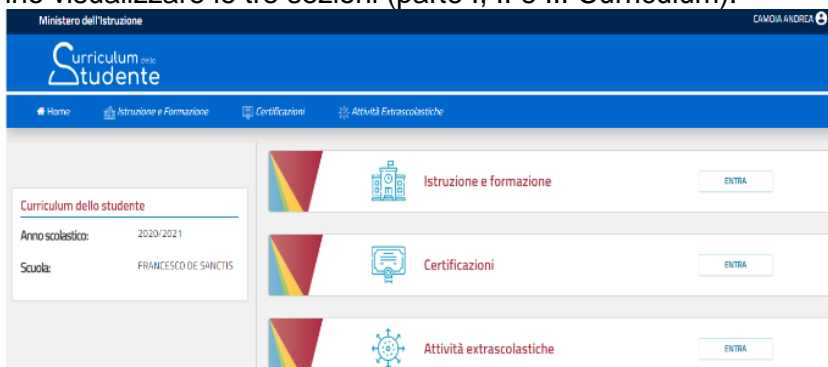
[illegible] visualizzare le tre sezioni (parte I, II e III Curriculum).

Ministero dell'Istruzione

CAMOIA ANDREA

Curriculum dello Studente

Home
Istruzione e Formazione
Certificazioni
Attività Extrascolastiche

Curriculum dello studente

Anno scolastico: 2020/2021

Scuola: FRANCESCO DE SANCTIS

Istruzione e formazione
ENTRA

Certificazioni
ENTRA

Attività extrascolastiche
ENTRA